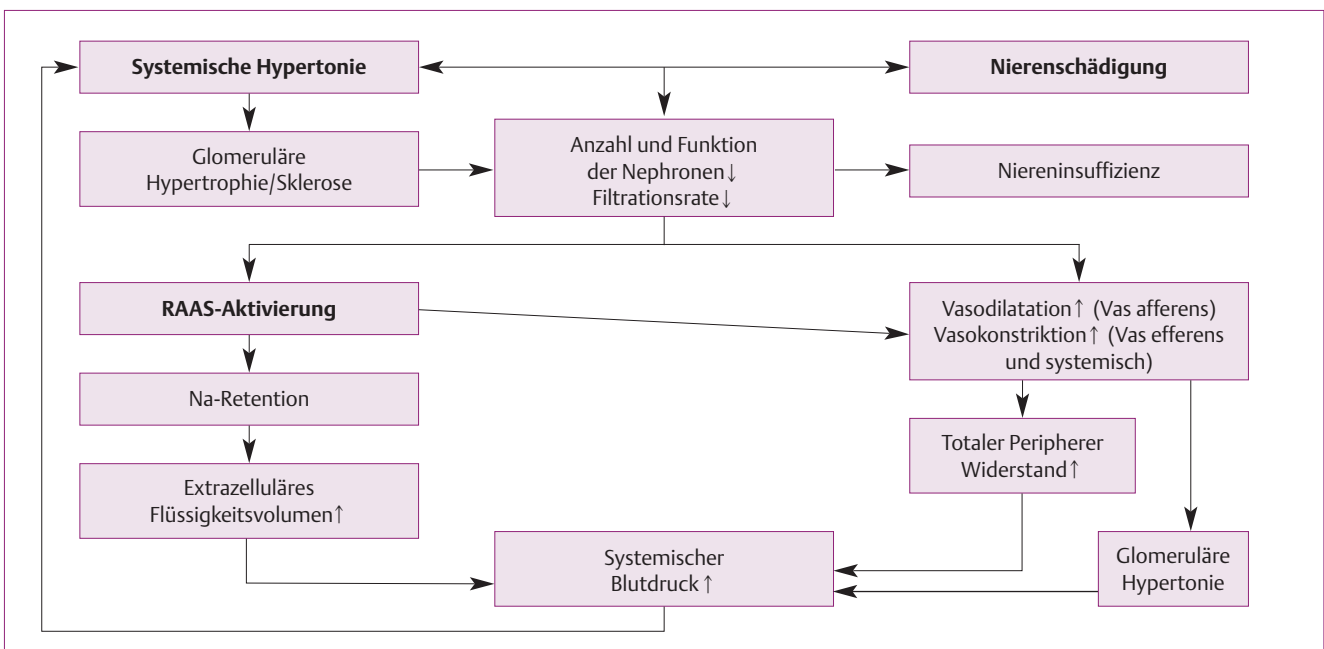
Systemische Hypertonie

Nierenschädigung

Glomeruläre Hypertrophie/Sklerose

Anzahl und Funktion der Nephronen↓ Filtrationsrate↓

Niereninsuffizienz

RAAS-Aktivierung

Vasodilatation↑ (Vas afferens) Vasokonstriktion↑ (Vas efferens und systemisch)

Na-Retention

Totaler Peripherer Widerstand↑

Extrazelluläres Flüssigkeitsvolumen↑

Systemischer Blutdruck↑

Glomeruläre Hypertonie